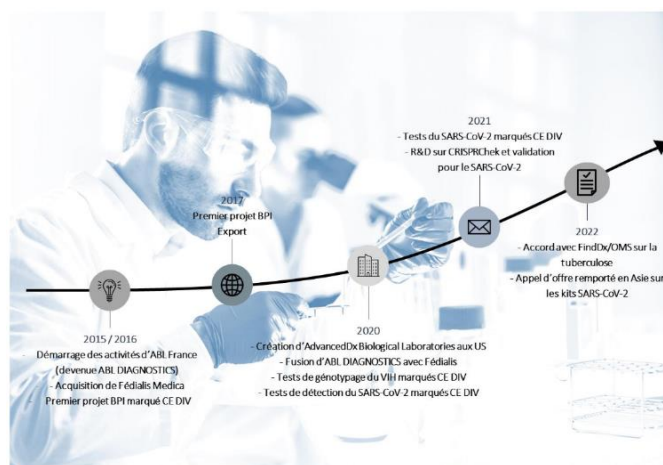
2017
Premier projet BPI Export

2015 / 2016
- Démarrage des activités d'ABL France (devenue ABL DIAGNOSTICS)
- Acquisition de Fédialis Medica
- Premier projet BPI marqué CE DIV

2020
- Création d'AdvancedDx Biological Laboratories aux US
- Fusion d'ABL DIAGNOSTICS avec Fédialis
- Tests de génotypage du VIH marqués CE DIV
- Tests de détection du SARS-CoV-2 marqués CE DIV

2021
- Tests du SARS-CoV-2 marqués CE DIV
- R&D sur CRISPRChek et validation pour le SARS-CoV-2

2022
- Accord avec FindDx/OMS sur la tuberculose
- Appel d'offre remporté en Asie sur les kits SARS-CoV-2